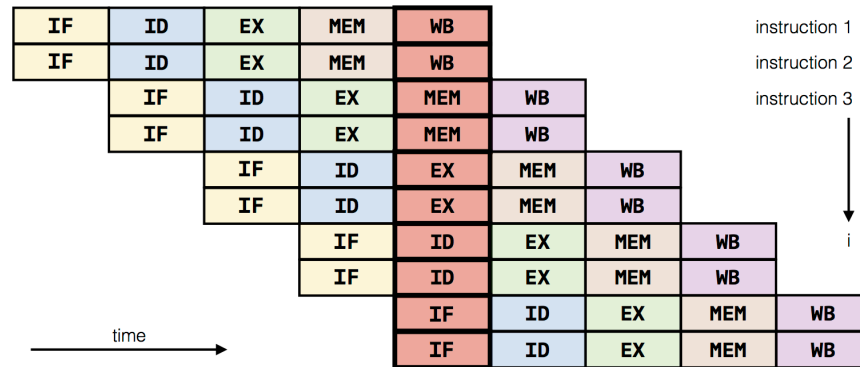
| IF | ID | EX | MEM | WB | | | | |
|---|---|---|---|---|---|---|---|---|
| IF | ID | EX | MEM | WB | | | | |
| | IF | ID | EX | MEM | WB | | | |
| | IF | ID | EX | MEM | WB | | | |
| | | IF | ID | EX | MEM | WB | | |
| | | IF | ID | EX | MEM | WB | | |
| | | | IF | ID | EX | MEM | WB | |
| | | | IF | ID | EX | MEM | WB | |
| | | | | IF | ID | EX | MEM | WB |
| | | | | IF | ID | EX | MEM | WB |

instruction 1
instruction 2
instruction 3
i

time